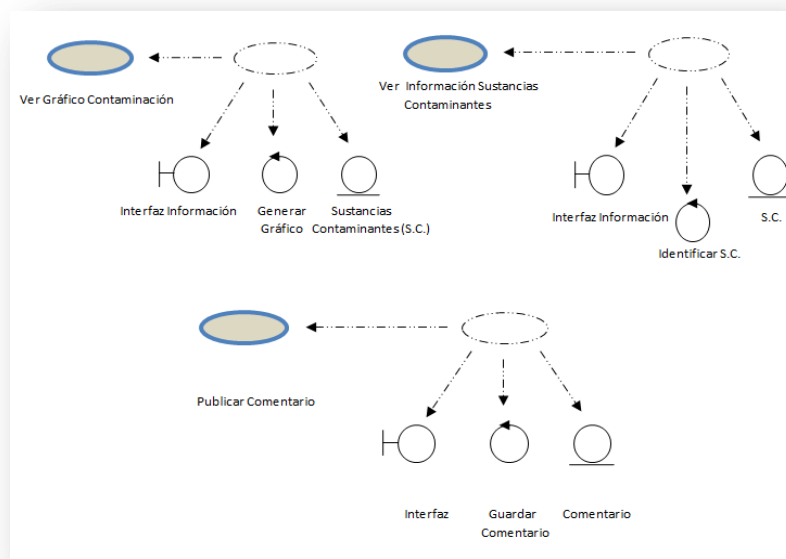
Ver Gráfico Contaminación

Interfaz Información

Generar Gráfico

Sustancias Contaminantes (S.C.)

Ver Información Sustancias Contaminantes

Interfaz Información

Identificar S.C.

S.C.

Publicar Comentario

Interfaz

Guardar Comentario

Comentario